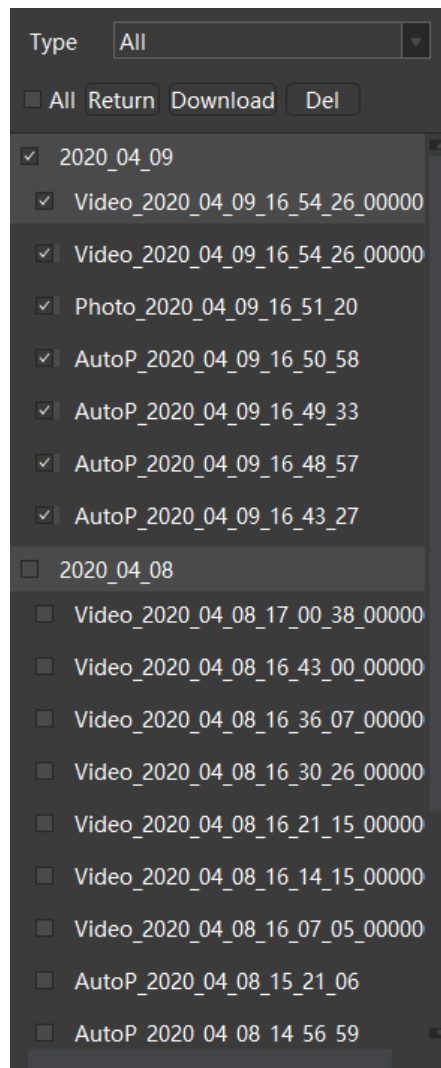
Type All

All Return Download Del

2020_04_09

Video_2020_04_09_16_54_26_00000

Video_2020_04_09_16_54_26_00000

Photo_2020_04_09_16_51_20

AutoP_2020_04_09_16_50_58

AutoP_2020_04_09_16_49_33

AutoP_2020_04_09_16_48_57

AutoP_2020_04_09_16_43_27

2020_04_08

Video_2020_04_08_17_00_38_00000

Video_2020_04_08_16_43_00_00000

Video_2020_04_08_16_36_07_00000

Video_2020_04_08_16_30_26_00000

Video_2020_04_08_16_21_15_00000

Video_2020_04_08_16_14_15_00000

Video_2020_04_08_16_07_05_00000

AutoP_2020_04_08_15_21_06

AutoP_2020_04_08_14_56_59